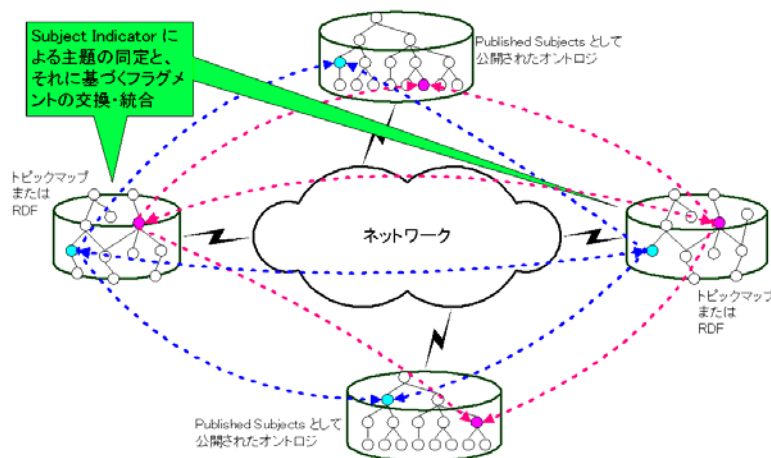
Subject Indicator による主題の同定と、それに基づくフラグメントの交換・統合

Published Subjects として公開されたオントロジ

トピックマップまたはRDF

ネットワーク

トピックマップまたはRDF

Published Subjects として公開されたオントロジ